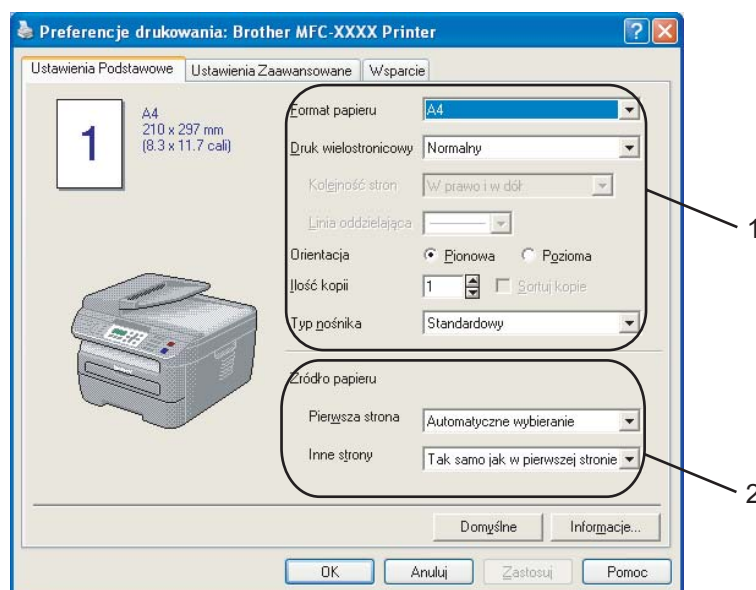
Preferencje drukowania: Brother MFC-XXXX Printer

Ustawienia Podstawowe | Ustawienia Zaawansowane | Wsparcie

1

A4
210 x 297 mm
(8.3 x 11.7 cali)

Format papieru | A4
Druk wielostronicowy | Normalny
Kolejność stron | W prawo i w dół
Linia oddzielająca
Orientacja | Pionowa | Pozioma
Ilość kopii | 1 | Sortuj kopie
Typ nośnika | Standardowy

Źródło papieru
Pierwsza strona | Automatyczne wybieranie
Inne strony | Tak samo jak w pierwszej stronie

Domyślne | Informacje...

OK | Anuluj | Zastosuj | Pomoc

1

2